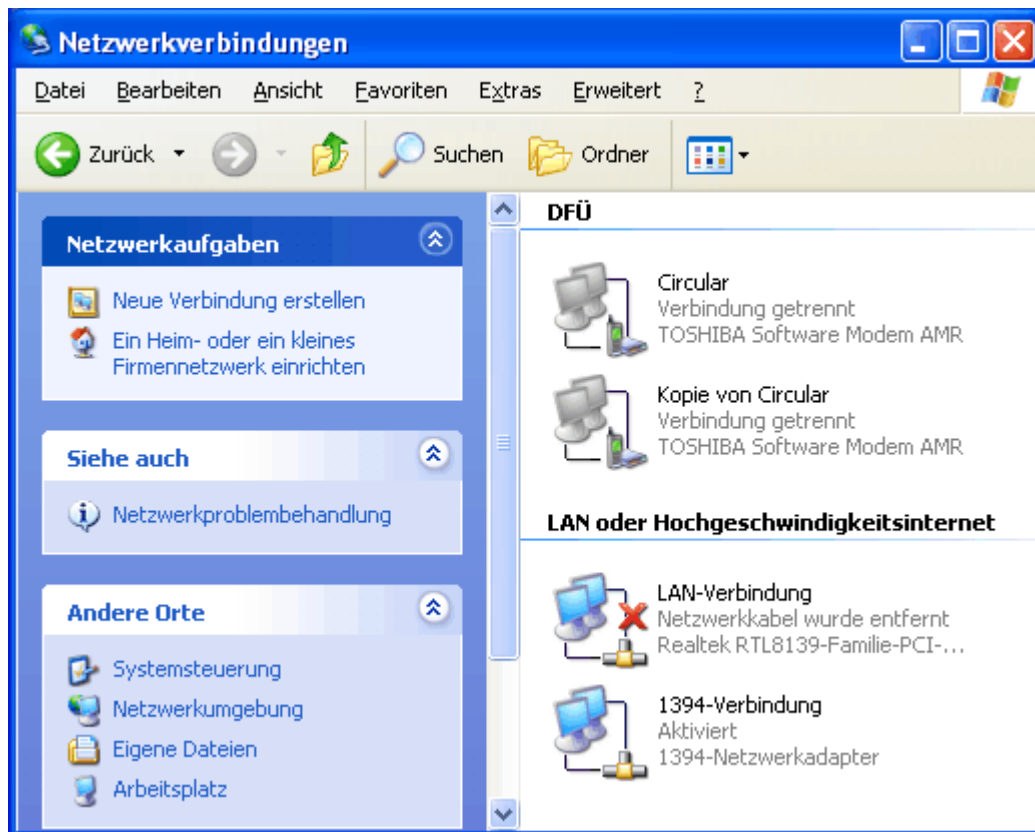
Netzwerkverbindungen

Datei Bearbeiten Ansicht Favoriten Extras Erweitert ?

Zurück Suchen Ordner

Netzwerkaufgaben

Neue Verbindung erstellen

Ein Heim- oder ein kleines Firmennetzwerk einrichten

Siehe auch

Netzwerkproblembehandlung

Andere Orte

Systemsteuerung

Netzwerkumgebung

Eigene Dateien

Arbeitsplatz

DFÜ

Circular
Verbindung getrennt
TOSHIBA Software Modem AMR

Kopie von Circular
Verbindung getrennt
TOSHIBA Software Modem AMR

LAN oder Hochgeschwindigkeitsinternet

LAN-Verbindung
Netzwerkkabel wurde entfernt
Realtek RTL8139-Familie-PCI-...

1394-Verbindung
Aktiviert
1394-Netzwerkadapter